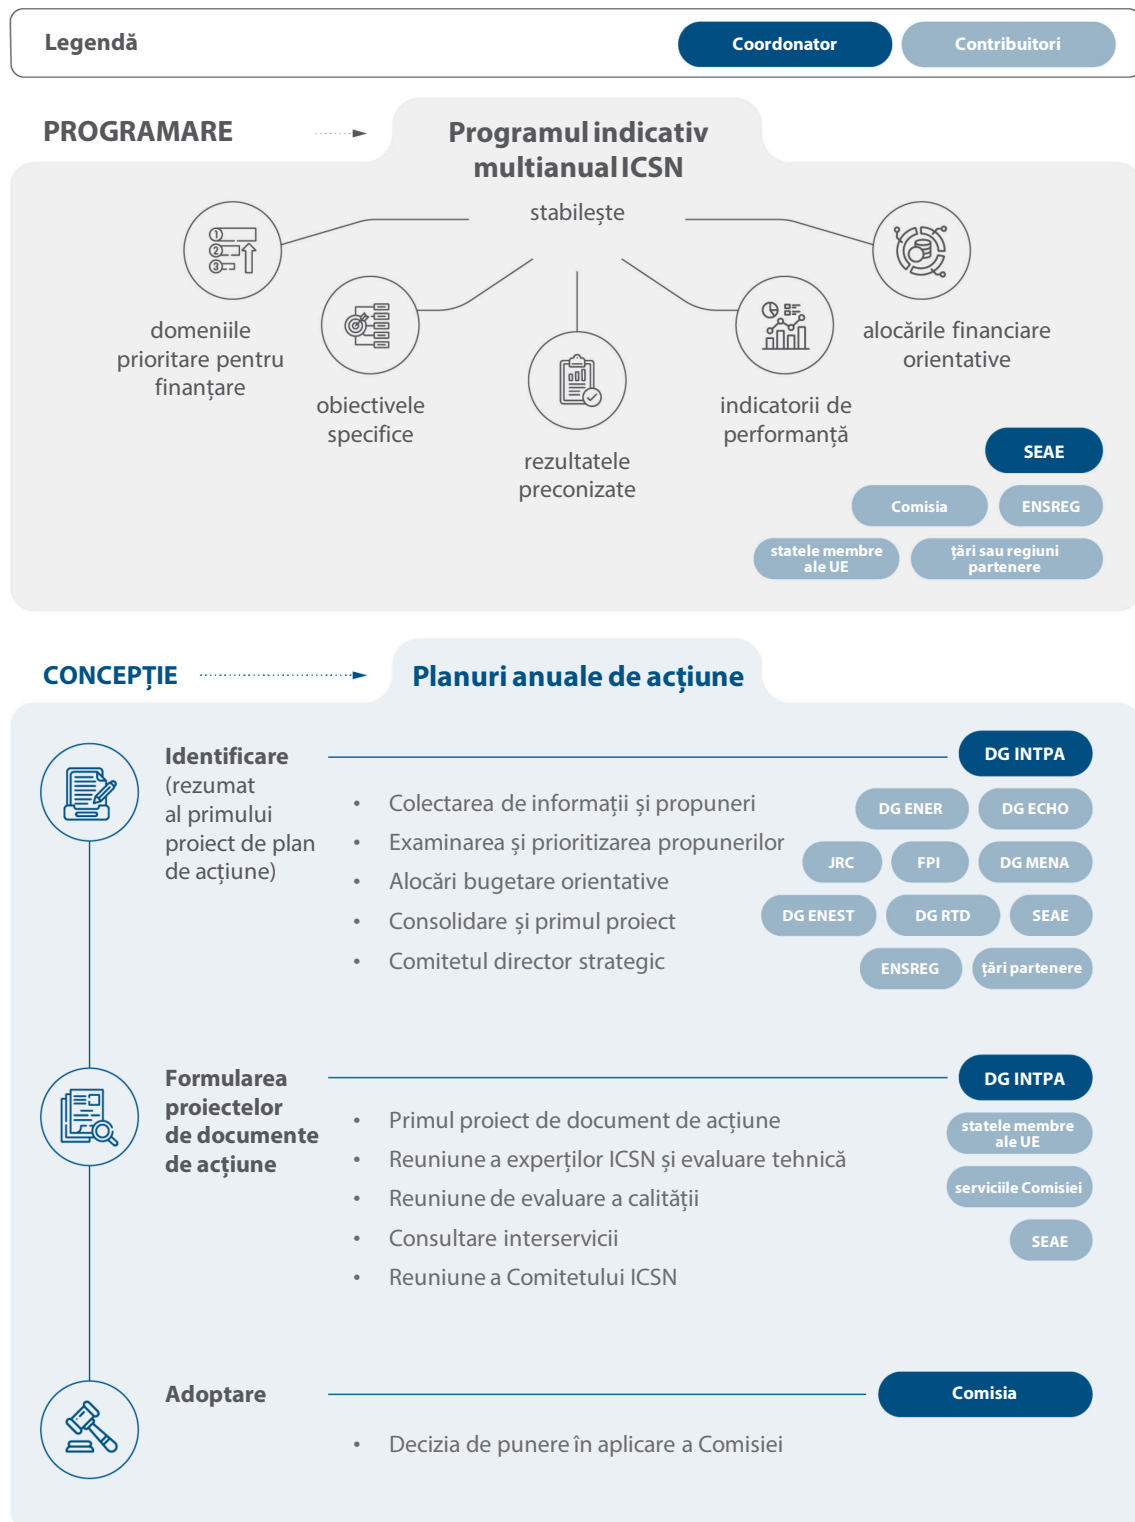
Legendă

Coordonator

Contribuitori

PROGRAMARE

Programul indicativ multianual ICSN

stabilește

domeniile prioritare pentru finanțare

obiectivele specifice

rezultatele preconizate

indicatorii de performanță

alocările financiare orientative

SEAE

Comisia

ENSREG

statele membre ale UE

țări sau regiuni partenere

CONCEPȚIE

Planuri anuale de acțiune

Identificare (rezumat al primului proiect de plan de acțiune)

DG INTPA

- Colectarea de informații și propuneri
- Examinarea și prioritizarea propunerilor
- Alocări bugetare orientative
- Consolidare și primul proiect
- Comitetul director strategic

DG ENER

DG ECHO

JRC

FPI

DG MENA

DG ENEST

DG RTD

SEAE

ENSREG

țări partenere

Formularea proiectelor de documente de acțiune

DG INTPA

- Primul proiect de document de acțiune
- Reuniune a experților ICSN și evaluare tehnică
- Reuniune de evaluare a calității
- Consultare interservicii
- Reuniune a Comitetului ICSN

statele membre ale UE

serviciile Comisiei

SEAE

Adoptare

Comisia

- Decizia de punere în aplicare a Comisiei